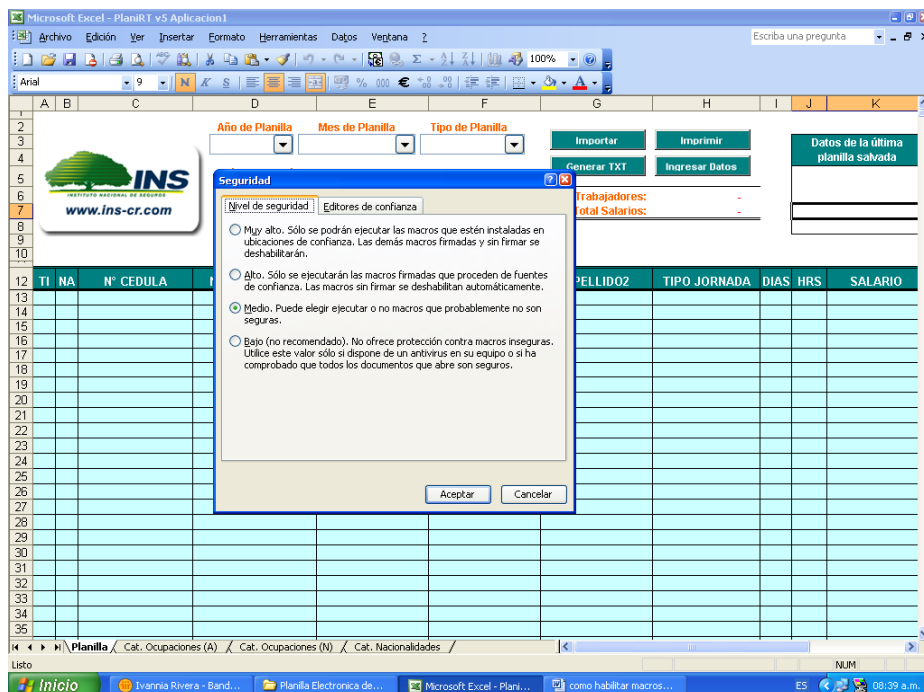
Microsoft Excel - PlaniRT v5 Aplicacion1

Archivo Edición Ver Insertar Formato Herramientas Datos Ventana ?

Escriba una pregunta

100%

Arial 9 N K S € 000

A B C D E F G H I J K

Año de Planilla Mes de Planilla Tipo de Planilla

Importar Imprimir

Generar TXT Ingresar Datos

Datos de la última planilla salvada

INS
INSTITUTO NACIONAL DE SEGUROS
www.ins-cr.com

Trabajadores: -
Total Salarios: -

TI NA N° CEDULA PELLIDO2 TIPO JORNADA DIAS HRS SALARIO

Seguridad

Nivel de seguridad Editores de confianza

Muy alto. Sólo se podrán ejecutar las macros que estén instaladas en ubicaciones de confianza. Las demás macros firmadas y sin firmar se deshabilitarán.

Alto. Sólo se ejecutarán las macros firmadas que proceden de fuentes de confianza. Las macros sin firmar se deshabilitan automáticamente.

Medio. Puede elegir ejecutar o no macros que probablemente no son seguras.

Bajo (no recomendado). No ofrece protección contra macros inseguras. Utilice este valor sólo si dispone de un antivirus en su equipo o si ha comprobado que todos los documentos que abre son seguros.

Aceptar Cancelar

1 2 3 4 5 6 7 8 9 10 12 13 14 15 16 17 18 19 20 21 22 23 24 25 26 27 28 29 30 31 32 33 34 35

Planilla Cat. Ocupaciones (A) Cat. Ocupaciones (N) Cat. Nacionalidades

Listo NUM

Inicio Ivannia Rivera - Band... Planilla Electronica de... Microsoft Excel - Plani... como habilitar macros... ES 08:39 a.m.